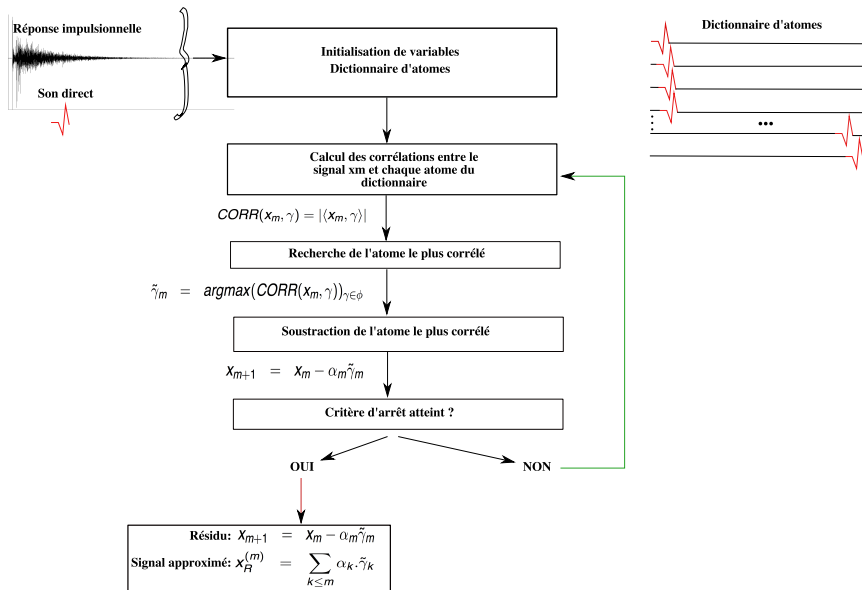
Réponse impulsionnelle

Son direct

Initialisation de variables
Dictionnaire d'atomes

Dictionnaire d'atomes

...

Calcul des corrélations entre le signal xm et chaque atome du dictionnaire

$CORR(x_m, \gamma) = |\langle x_m, \gamma \rangle|$

Recherche de l'atome le plus corrélé

$\tilde{\gamma}_m = argmax(CORR(x_m, \gamma))_{\gamma \in \phi}$

Soustraction de l'atome le plus corrélé

$x_{m+1} = x_m - \alpha_m \tilde{\gamma}_m$

Critère d'arrêt atteint ?

OUI

NON

Résidu: $x_{m+1} = x_m - \alpha_m \tilde{\gamma}_m$
Signal approximé: $x_R^{(m)} = \sum_{k \leq m} \alpha_k . \tilde{\gamma}_k$